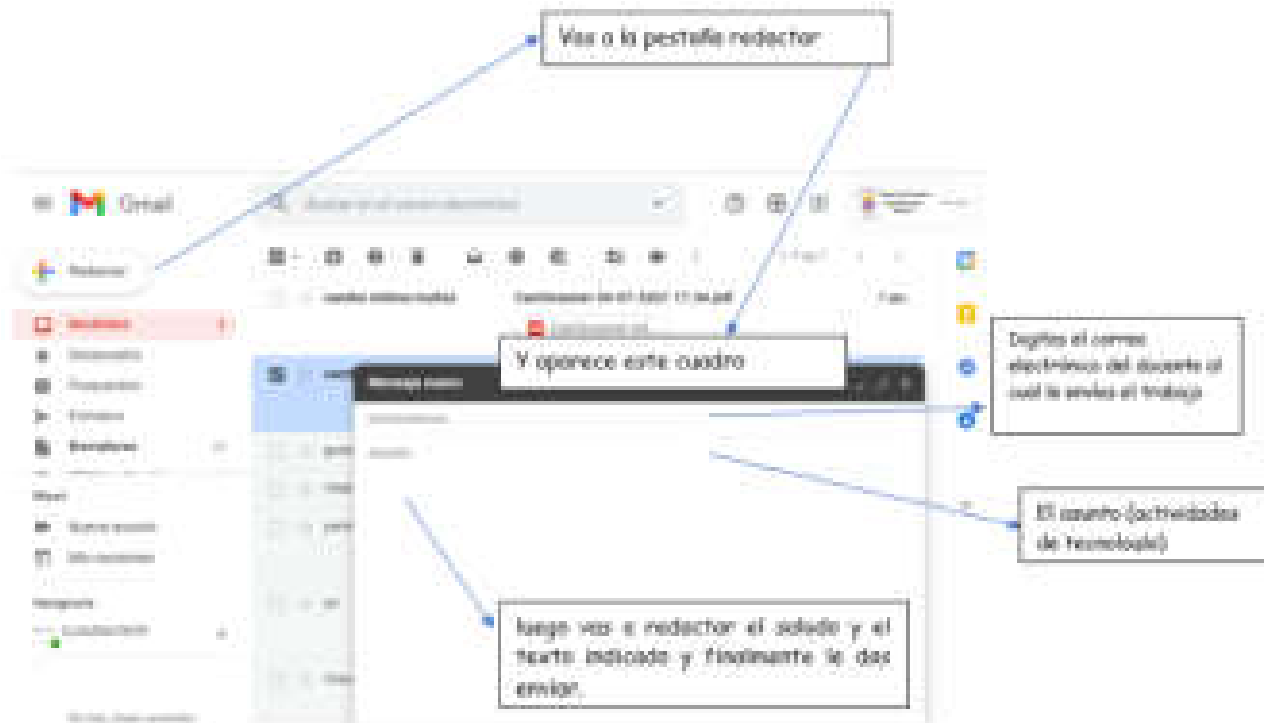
Vas a la pestaña redactar

Gmail

Redactar

Recibidos

Y aparece este cuadro

Digitas el correo electrónico del docente al cual le envías el trabajo

El asunto (actividades de tecnología)

Luego vas a redactar el saludo y el texto indicado y finalmente le das enviar.